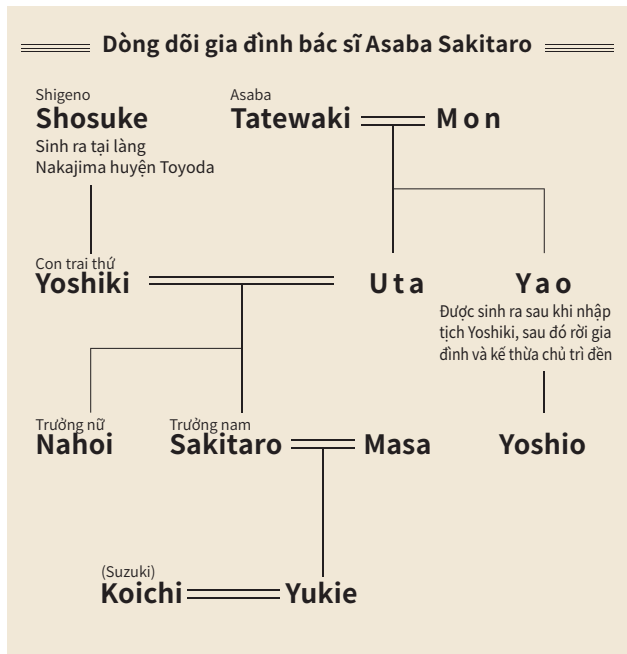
Dòng dõi gia đình bác sĩ Asaba Sakitaro

Shigeno
Shosuke
Sinh ra tại làng Nakajima huyện Toyoda

Asaba
Tatewaki

Mon

Con trai thứ
Yoshiki

Uta

Yao
Được sinh ra sau khi nhập tịch Yoshiki, sau đó rời gia đình và kế thừa chủ trì đền

Trưởng nữ
Nahoi

Trưởng nam
Sakitaro

Masa

Yoshio

(Suzuki)
Koichi

Yukie